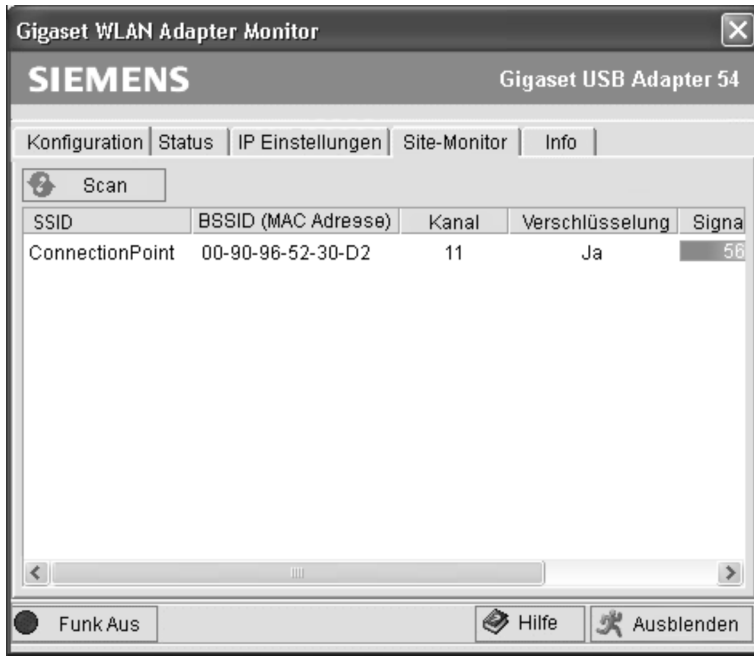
Gigaset WLAN Adapter Monitor

SIEMENS

Gigaset USB Adapter 54

Konfiguration | Status | IP Einstellungen | Site-Monitor | Info

Scan

| SSID | BSSID (MAC Adresse) | Kanal | Verschlüsselung | Signa |
|---|---|---|---|---|
| ConnectionPoint | 00-90-96-52-30-D2 | 11 | Ja | 56 |

Funk Aus

Hilfe

Ausblenden